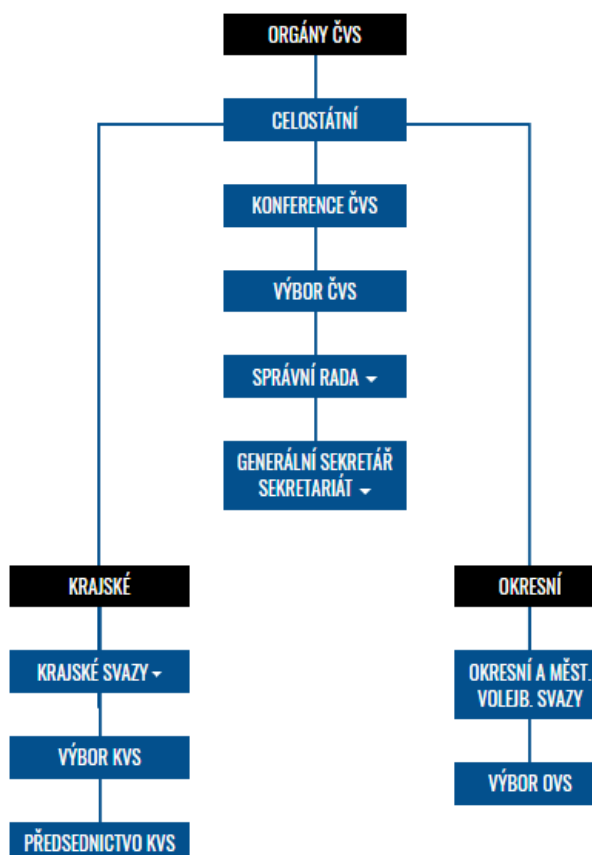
ORGÁNY ČVS

CELOSTÁTNÍ

KONFERENCE ČVS

VÝBOR ČVS

SPRÁVNÍ RADA

GENERÁLNÍ SEKRETÁŘ SEKRETARIÁT

KRAJSKÉ

KRAJSKÉ SVAZY

VÝBOR KVS

PŘEDSEDNICTVO KVS

OKRESNÍ

OKRESNÍ A MĚST. VOLEJB. SVAZY

VÝBOR OVS